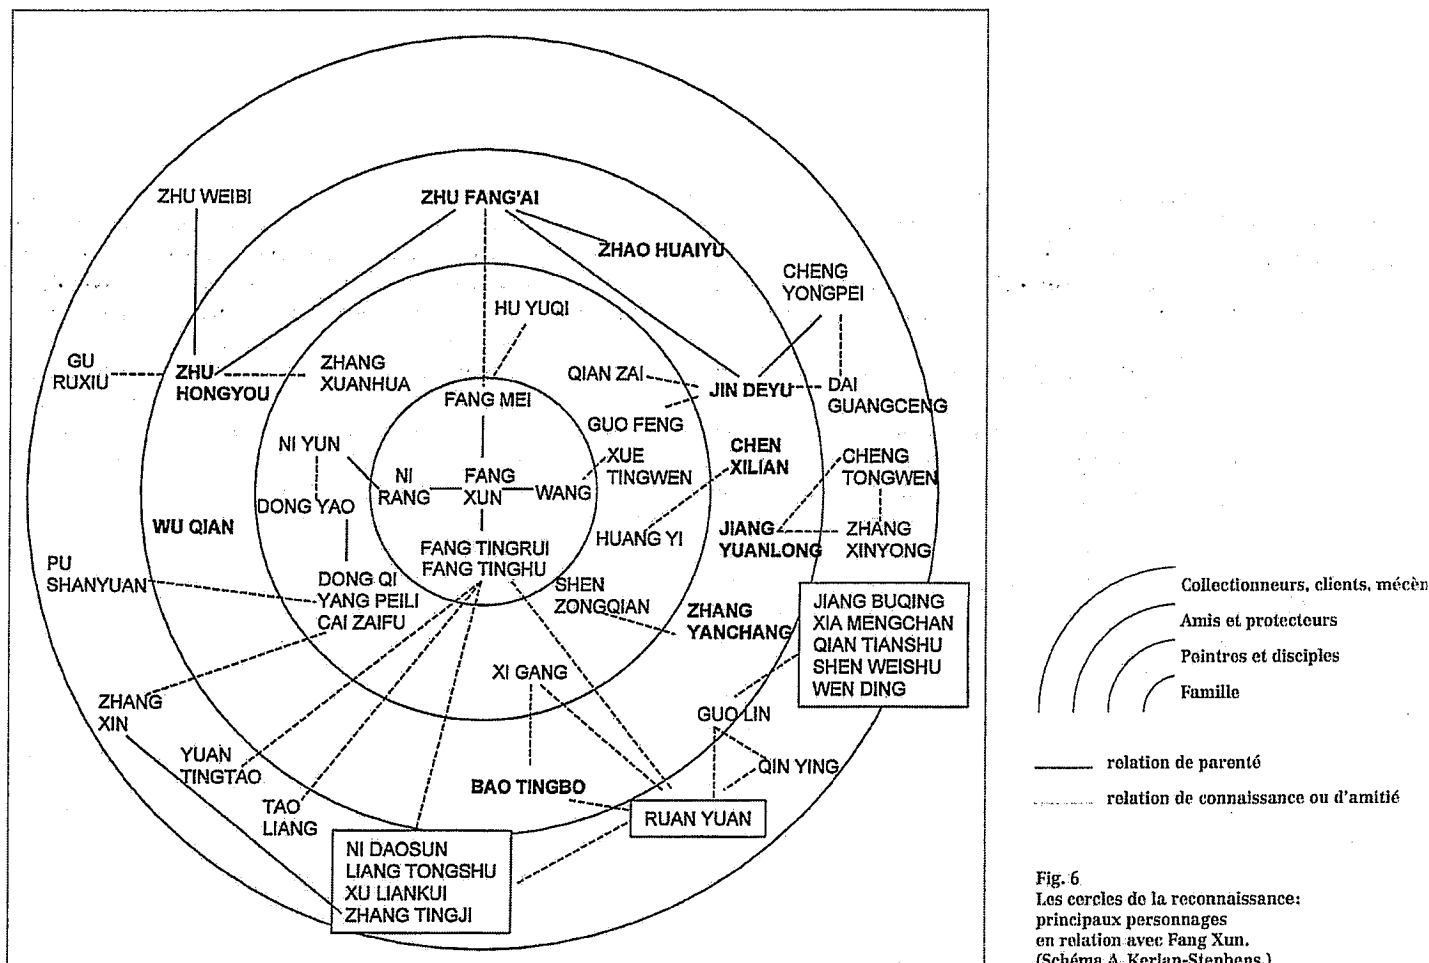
ZHU WEIBI

ZHU FANG'AI

ZHAO HUAIYU

CHENG YONGPEI

HU YUQI

GU RUXIU

ZHU HONGYOU

ZHANG XUANHUA

QIAN ZAI

JIN DEYU

DAI GUANGCENG

FANG MEI

GUO FENG

NI YUN

NI RANG

FANG XUN

WANG

XUE TINGWEN

CHEN XILIAN

CHENG TONGWEN

DONG YAO

WU QIAN

FANG TINGRUI
FANG TINGHU

HUANG YI

JIANG YUANLONG

ZHANG XINYONG

PU SHANYUAN

DONG QI
YANG PEILI
CAI ZAIFU

SHEN ZONGQIAN

ZHANG YANCHANG

JIANG BUQING
XIA MENGCHAN
QIAN TIANSHU
SHEN WEISHU
WEN DING

XI GANG

ZHANG XIN

GUO LIN

YUAN TINGTAO

QIN YING

BAO TINGBO

TAO LIANG

RUAN YUAN

NI DAOSUN
LIANG TONGSHU
XU LIANKUI
ZHANG TINGJI

Collectionneurs, clients, mécèn
Amis et protecteurs
Peintres et disciples
Famille

relation de parenté

relation de connaissance ou d'amitié

Fig. 6
Les cercles de la reconnaissance: principaux personnages en relation avec Fang Xun.
(Schéma A. Kerlan-Stephens.)